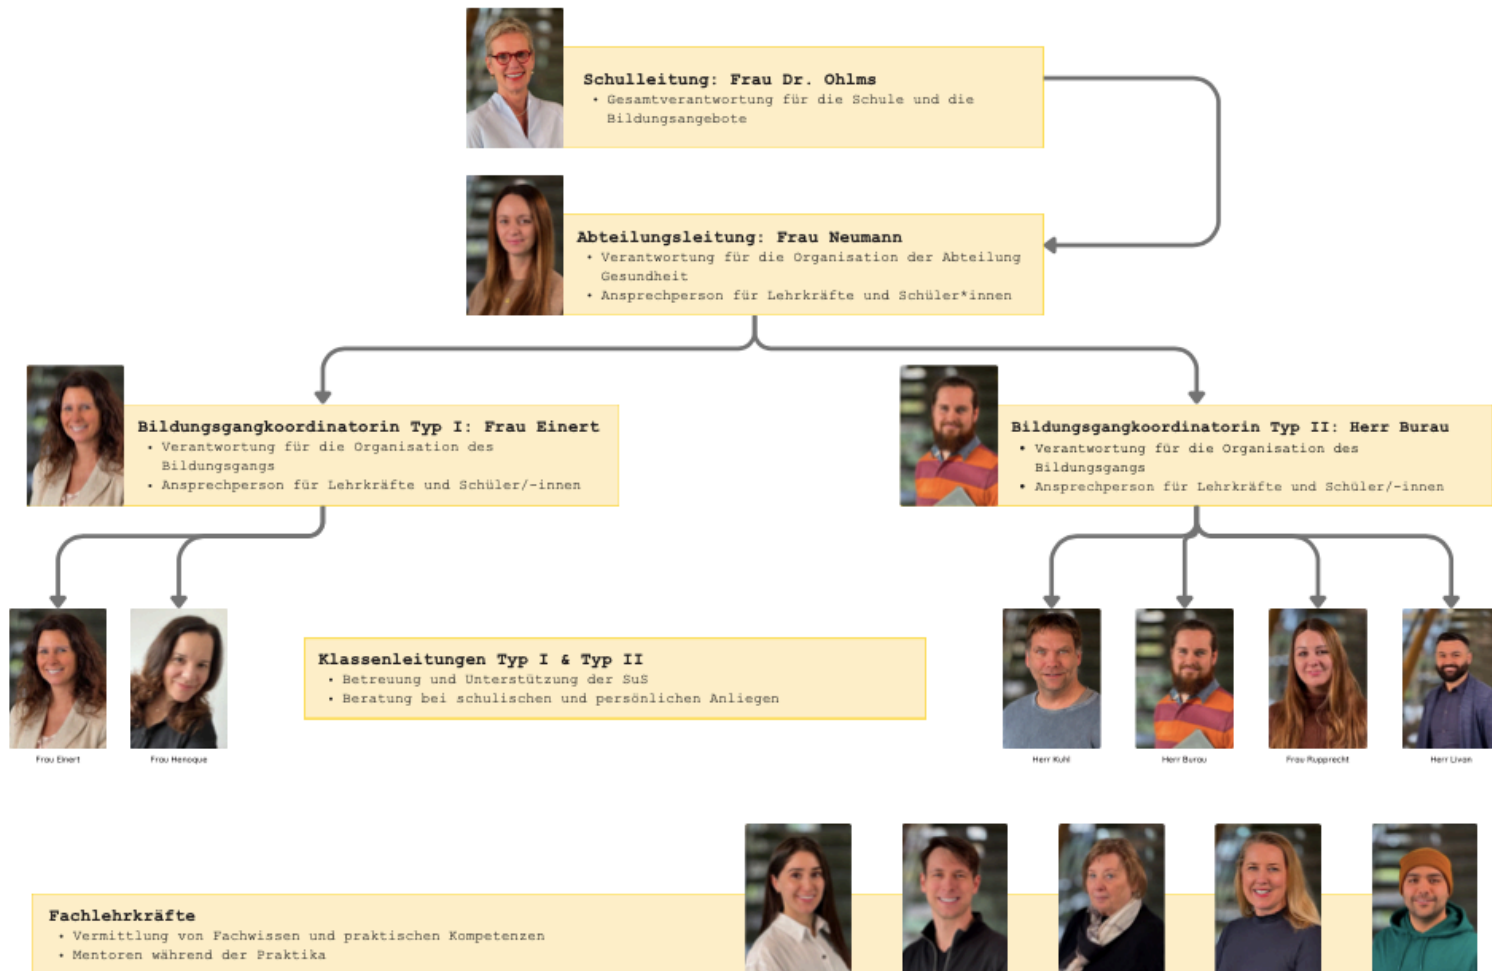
**Schulleitung: Frau Dr. Ohlms**
• Gesamtverantwortung für die Schule und die Bildungsangebote

**Abteilungsleitung: Frau Neumann**
• Verantwortung für die Organisation der Abteilung Gesundheit
• Ansprechperson für Lehrkräfte und Schüler*innen

**Bildungsgangkoordinatorin Typ I: Frau Einert**
• Verantwortung für die Organisation des Bildungsgangs
• Ansprechperson für Lehrkräfte und Schüler/-innen

**Bildungsgangkoordinatorin Typ II: Herr Burau**
• Verantwortung für die Organisation des Bildungsgangs
• Ansprechperson für Lehrkräfte und Schüler/-innen

Frau Einert

Frau Henoque

**Klassenleitungen Typ I & Typ II**
• Betreuung und Unterstützung der SuS
• Beratung bei schulischen und persönlichen Anliegen

Herr Kuhl

Herr Burau

Frau Rupprecht

Herr Livan

**Fachlehrkräfte**
• Vermittlung von Fachwissen und praktischen Kompetenzen
• Mentoren während der Praktika